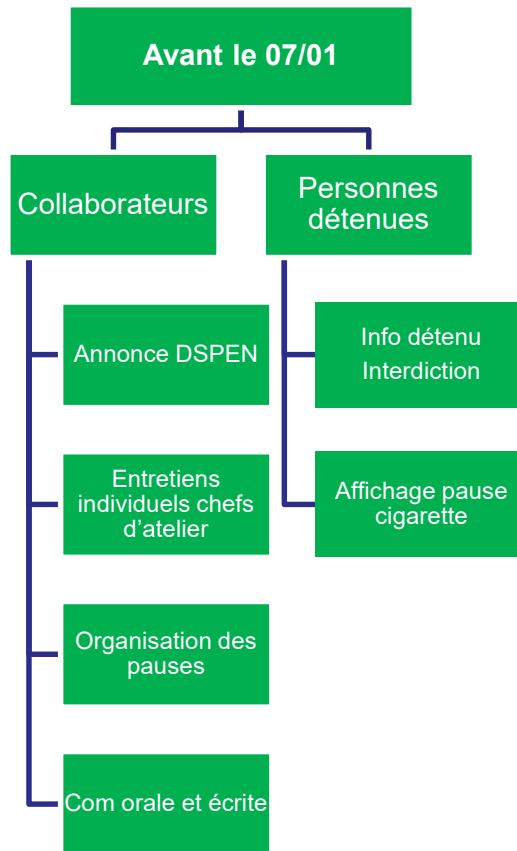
Avant le 07/01

Collaborateurs

Annonce DSPEN

Entretiens individuels chefs d'atelier

Organisation des pauses

Com orale et écrite

Personnes détenues

Info détenu
Interdiction

Affichage pause cigarette